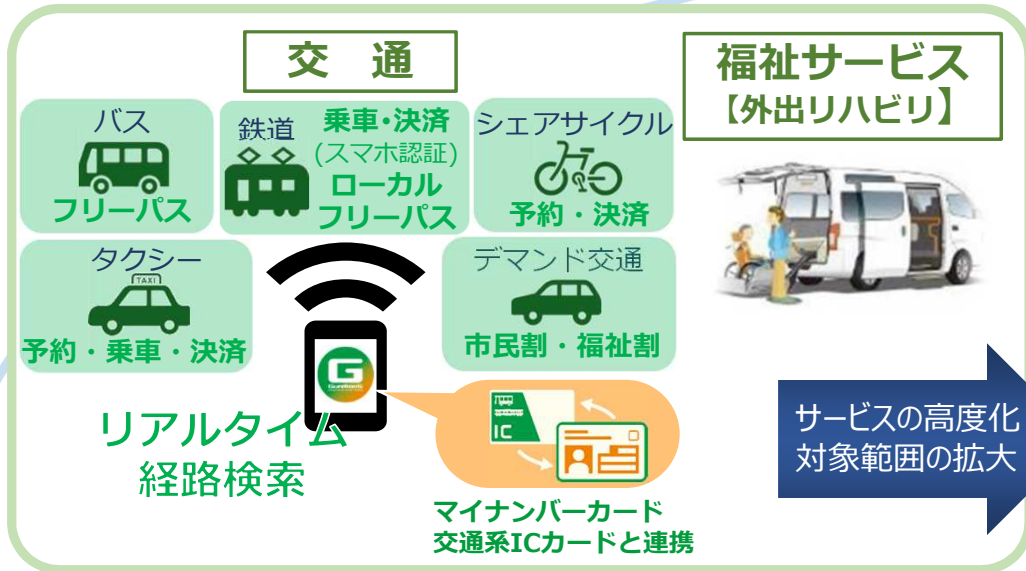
交　通

バス
フリーパス

鉄道
乗車・決済
(スマホ認証)
ローカル
フリーパス

シェアサイクル
予約・決済

タクシー
TAXI
予約・乗車・決済

デマンド交通
市民割・福祉割

G

リアルタイム
経路検索

IC

マイナンバーカード
交通系ICカードと連携

福祉サービス
【外出リハビリ】

サービスの高度化
対象範囲の拡大